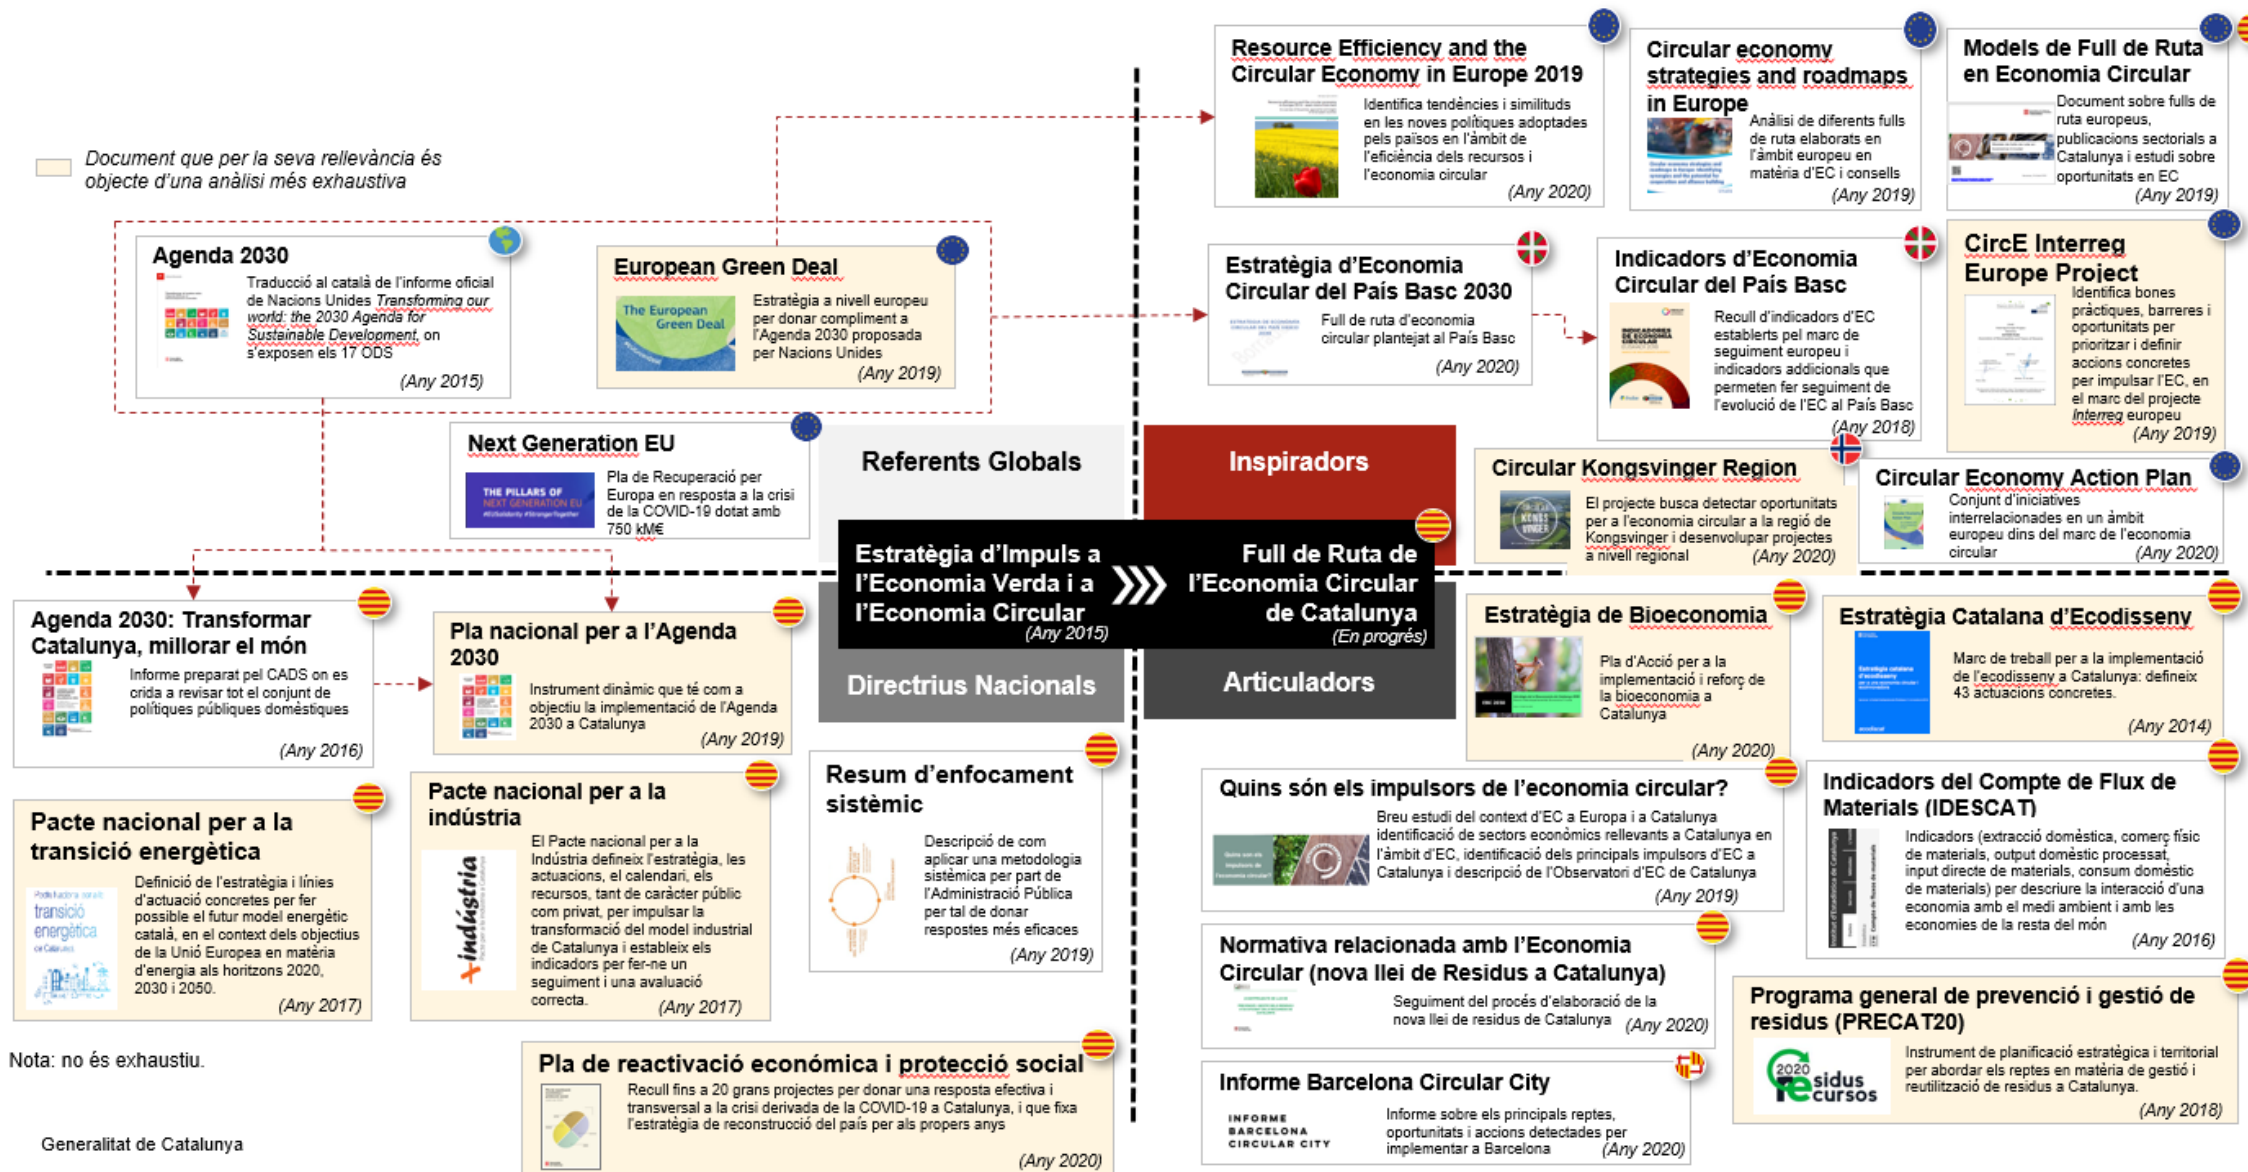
Document que per la seva rellevància és objecte d'una anàlisi més exhaustiva

Agenda 2030
Traducció al català de l'informe oficial de Nacions Unides Transforming our world: the 2030 Agenda for Sustainable Development, on s'exposen els 17 ODS
(Any 2015)

European Green Deal
The European Green Deal
Estratègia a nivell europeu per donar compliment a l'Agenda 2030 proposada per Nacions Unides
(Any 2019)

Next Generation EU
THE PILLARS OF NEXT GENERATION EU
Pla de Recuperació per Europa en resposta a la crisi de la COVID-19 dotat amb 750 k M€

Referents Globals

Inspiradors

Resource Efficiency and the Circular Economy in Europe 2019
Identifica tendències i similituds en les noves polítiques adoptades pels països en l'àmbit de l'eficiència dels recursos i l'economia circular
(Any 2020)

Circular economy strategies and roadmaps in Europe
Anàlisi de diferents fulls de ruta elaborats en l'àmbit europeu en matèria d'EC i consells
(Any 2019)

Models de Full de Ruta en Economia Circular
Document sobre fulls de ruta europeus, publicacions sectorials a Catalunya i estudi sobre oportunitats en EC
(Any 2019)

Estratègia d'Economia Circular del País Basc 2030
Full de ruta d'economia circular plantejat al País Basc
(Any 2020)

Indicadors d'Economia Circular del País Basc
Recull d'indicadors d'EC establerts pel marc de seguiment europeu i indicadors addicionals que permeten fer seguiment de l'evolució de l'EC al País Basc
(Any 2018)

CircE Interreg Europe Project
Identifica bones pràctiques, barreres i oportunitats per prioritzar i definir accions concretes per impulsar l'EC, en el marc del projecte Interreg europeu
(Any 2019)

Circular Kongsvinger Region
El projecte busca detectar oportunitats per a l'economia circular a la regió de Kongsvinger i desenvolupar projectes a nivell regional
(Any 2020)

Circular Economy Action Plan
Conjunt d'iniciatives interrelacionades en un àmbit europeu dins del marc de l'economia circular
(Any 2020)

Estratègia d'Impuls a l'Economia Verda i a l'Economia Circular
(Any 2015)

Full de Ruta de l'Economia Circular de Catalunya
(En progrés)

Directrius Nacionals

Articuladors

Agenda 2030: Transformar Catalunya, millorar el món
Informe preparat pel CADS on es crida a revisar tot el conjunt de polítiques públiques domèstiques
(Any 2016)

Pla nacional per a l'Agenda 2030
Instrument dinàmic que té com a objectiu la implementació de l'Agenda 2030 a Catalunya
(Any 2019)

Pacte nacional per a la transició energètica
transició energètica
Definició de l'estratègia i línies d'actuació concretes per fer possible el futur model energètic català, en el context dels objectius de la Unió Europea en matèria d'energia als horitzons 2020, 2030 i 2050.
(Any 2017)

Pacte nacional per a la indústria
+indústria
El Pacte nacional per a la Indústria defineix l'estratègia, les actuacions, el calendari, els recursos, tant de caràcter públic com privat, per impulsar la transformació del model industrial de Catalunya i estableix els indicadors per fer-ne un seguiment i una avaluació correcta.
(Any 2017)

Resum d'enfocament sistèmic
Descripció de com aplicar una metodologia sistèmica per part de l'Administració Pública per tal de donar respostes més eficaces
(Any 2019)

Estratègia de Bioeconomia
Pla d'Acció per a la implementació i reforç de la bioeconomia a Catalunya
(Any 2020)

Estratègia Catalana d'Ecodisseny
Marc de treball per a la implementació de l'ecodisseny a Catalunya: defineix 43 actuacions concretes.
(Any 2014)

Quins són els impulsors de l'economia circular?
Breu estudi del context d'EC a Europa i a Catalunya identificació de sectors econòmics rellevants a Catalunya en l'àmbit d'EC, identificació dels principals impulsors d'EC a Catalunya i descripció de l'Observatori d'EC de Catalunya
(Any 2019)

Indicadors del Compte de Flux de Materials (IDESCAT)
Indicadors (extracció domèstica, comerç físic de materials, output domèstic processat, input directe de materials, consum domèstic de materials) per descriure la interacció d'una economia amb el medi ambient i amb les economies de la resta del món
(Any 2016)

Normativa relacionada amb l'Economia Circular (nova llei de Residus a Catalunya)
Seguiment del procés d'elaboració de la nova llei de residus de Catalunya
(Any 2020)

Programa general de prevenció i gestió de residus (PRECAT20)
2020 residus recursos
Instrument de planificació estratègica i territorial per abordar els reptes en matèria de gestió i reutilització de residus a Catalunya.
(Any 2018)

Nota: no és exhaustiu.

Pla de reactivació económica i protecció social
Recull fins a 20 grans projectes per donar una resposta efectiva i transversal a la crisi derivada de la COVID-19 a Catalunya, i que fixa l'estratègia de reconstrucció del país per als propers anys
(Any 2020)

Informe Barcelona Circular City
INFORME BARCELONA CIRCULAR CITY
Informe sobre els principals reptes, oportunitats i accions detectades per implementar a Barcelona
(Any 2020)

Generalitat de Catalunya